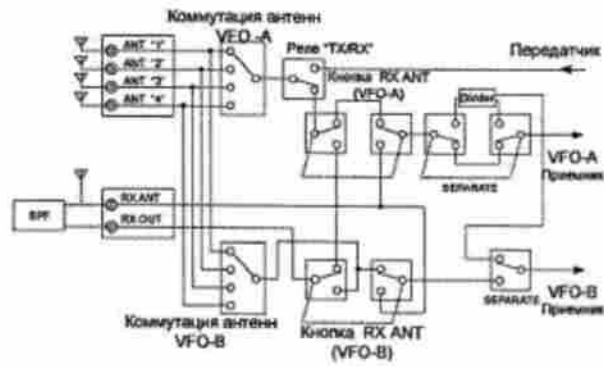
Коммутация антенн
VFO-A

ANT "1"
ANT "2"
ANT "3"
ANT "4"

Реле "TX/RX"

Передатчик

Кнопка RX ANT
(VFO-A)

Bindec

VFO-A
Приемник

SEPARATE

BPF

RX ANT
RX OUT

VFO-B
Приемник

SEPARATE

Коммутация антенн
VFO-B

Кнопка RX ANT
(VFO-B)